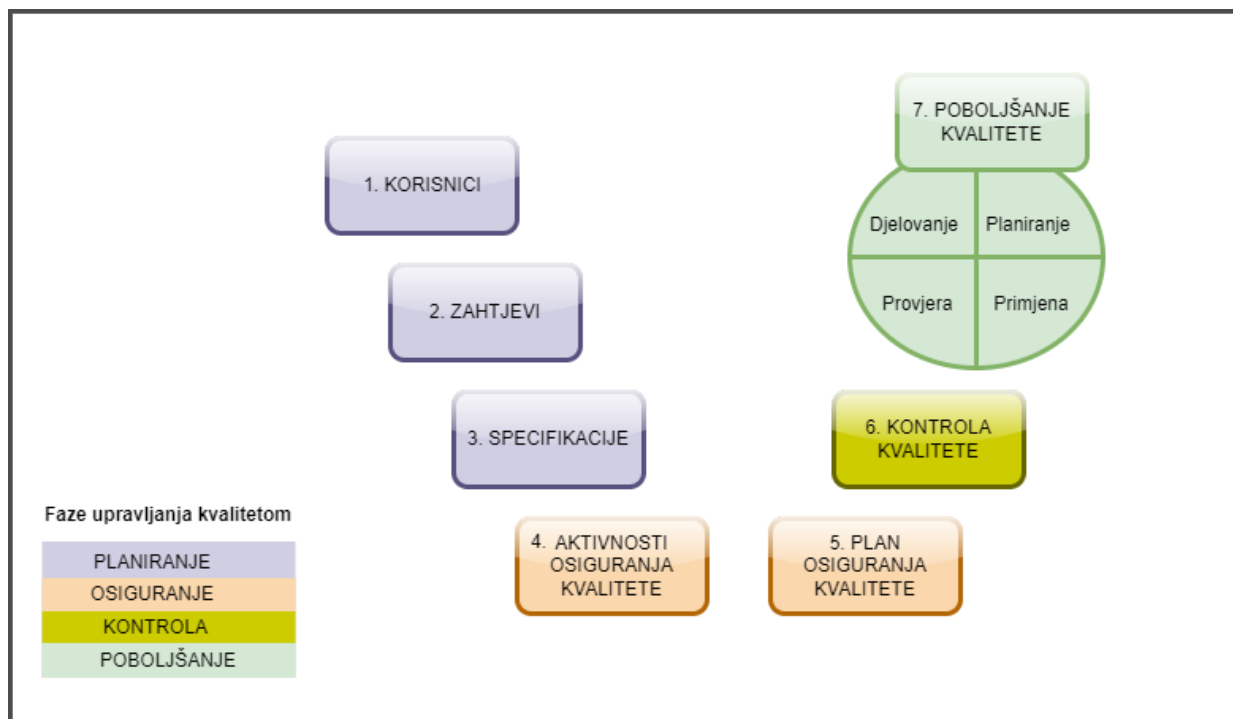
1. KORISNICI

2. ZAHTJEVI

3. SPECIFIKACIJE

4. AKTIVNOSTI OSIGURANJA KVALITETE

5. PLAN OSIGURANJA KVALITETE

6. KONTROLA KVALITETE

7. POBOLJŠANJE KVALITETE

Djelovanje
Planiranje
Provjera
Primjena

Faze upravljanja kvalitetom

PLANIRANJE
OSIGURANJE
KONTROLA
POBOLJŠANJE